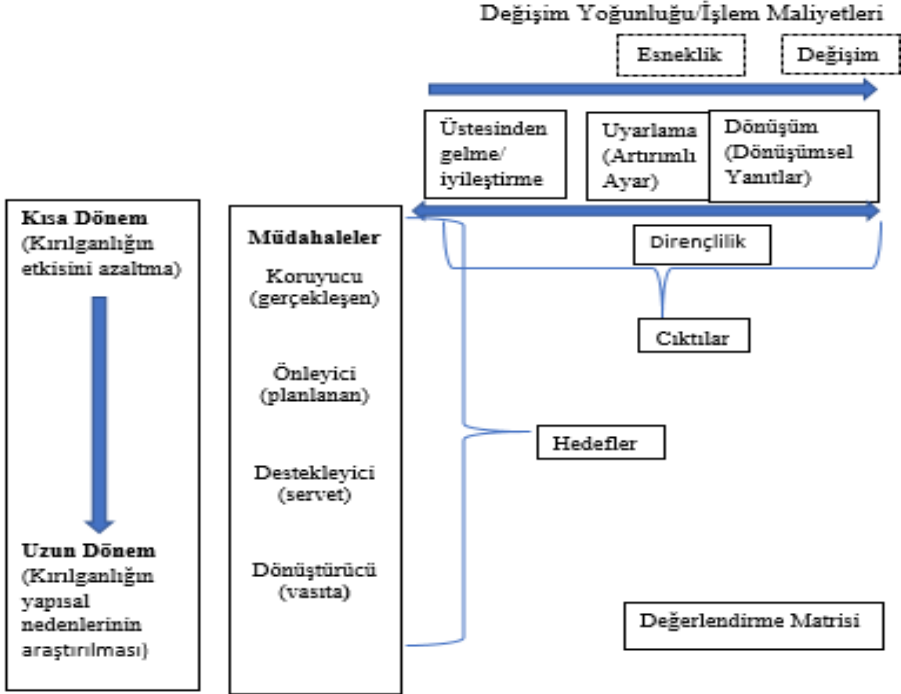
Değişim Yoğunluğu/İşlem Maliyetleri

Esneklik

Değişim

Üstesinden gelme/ iyileştirme

Uyarlama (Artırımlı Ayar)

Dönüşüm (Dönüşümsel Yanıtlar)

Kısa Dönem (Kırılganlığın etkisini azaltma)

Uzun Dönem (Kırılganlığın yapısal nedenlerinin araştırılması)

Müdahaleler

Koruyucu (gerçekleşen)

Önleyici (planlanan)

Destekleyici (servet)

Dönüştürücü (vasıta)

Dirençlilik

Çıktılar

Hedefler

Değerlendirme Matrisi